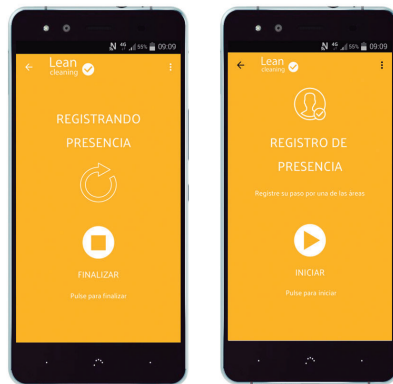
N 4G 55% 09:09

Lean cleaning

REGISTRANDO PRESENCIA

FINALIZAR

Pulse para finalizar

N 4G 56% 09:09

Lean cleaning

REGISTRO DE PRESENCIA

Registre su paso por una de las areas

INICIAR

Pulse para iniciar